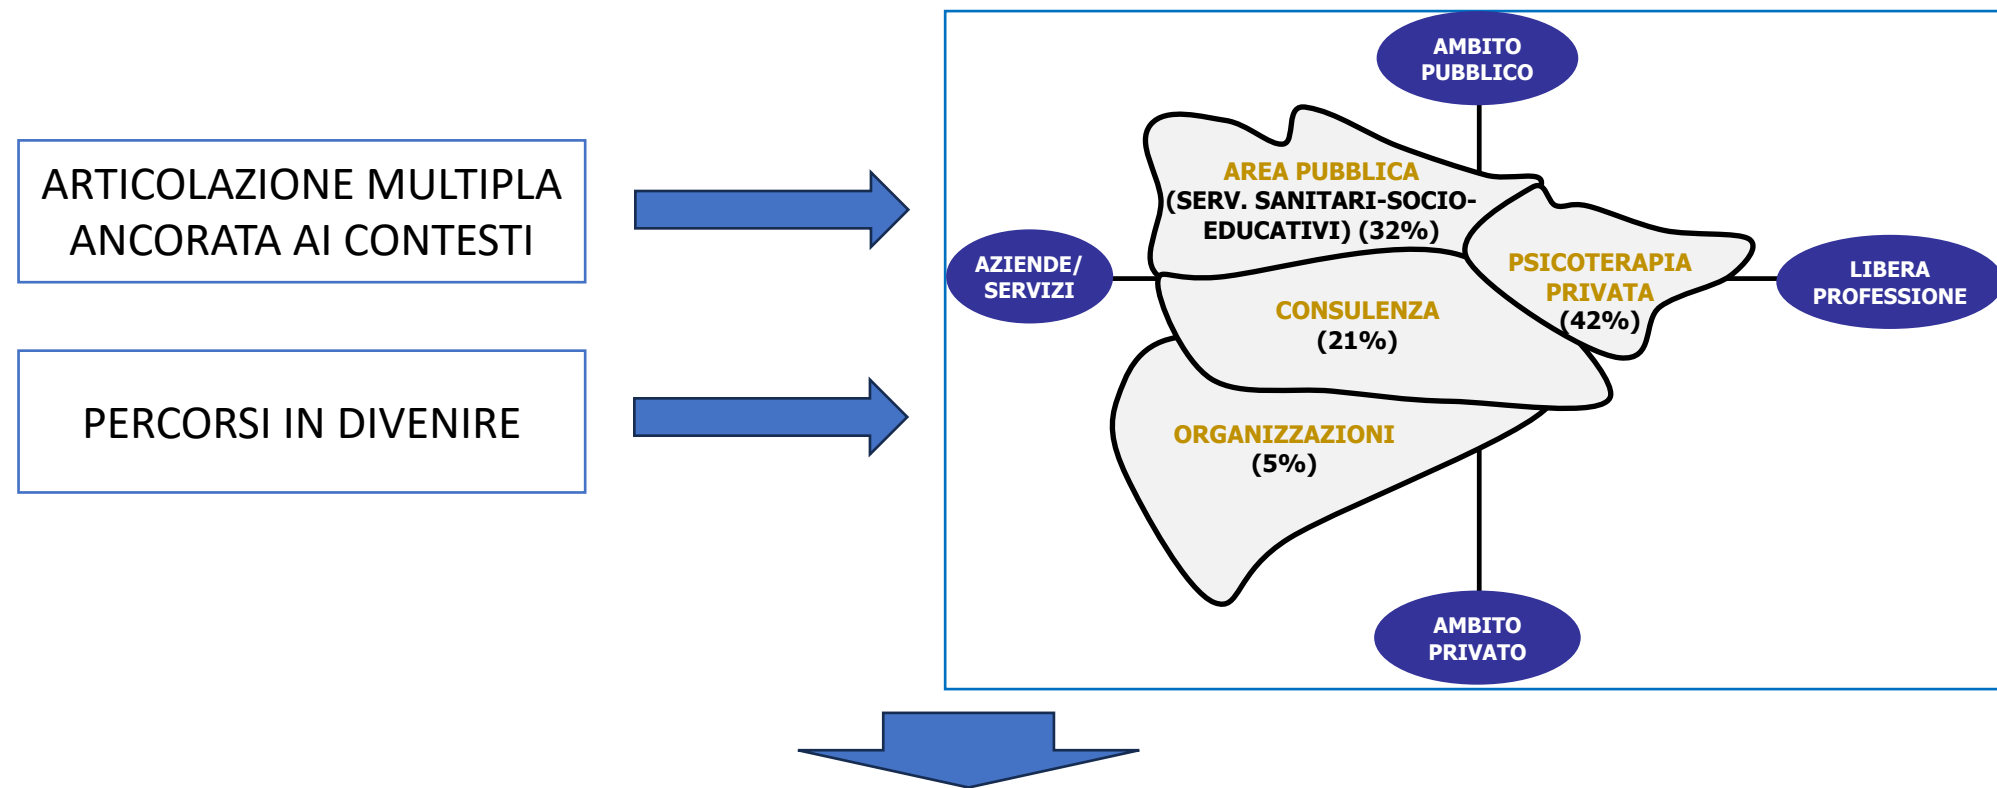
ARTICOLAZIONE MULTIPLA ANCORATA AI CONTESTI

PERCORSI IN DIVENIRE

AMBITO PUBBLICO

AREA PUBBLICA (SERV. SANITARI-SOCIO-EDUCATIVI) (32%)

AZIENDE/ SERVIZI

PSICOTERAPIA PRIVATA (42%)

LIBERA PROFESSIONE

CONSULENZA (21%)

ORGANIZZAZIONI (5%)

AMBITO PRIVATO